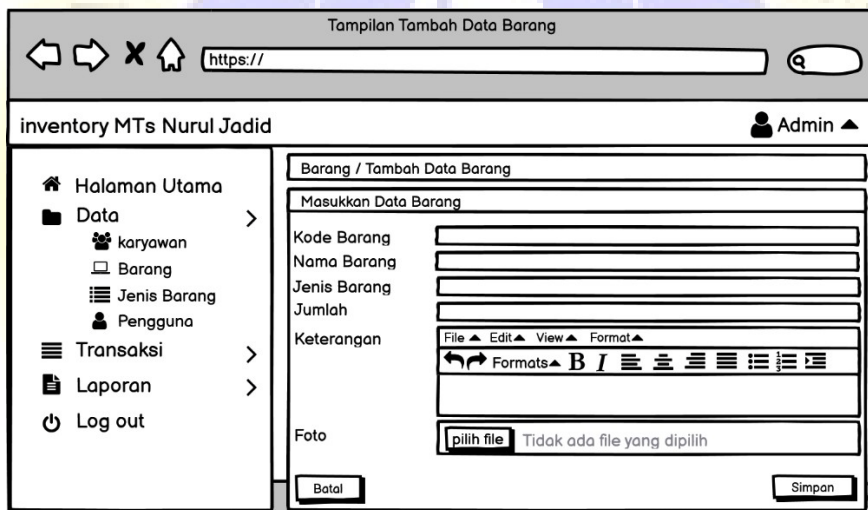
Tampilan Tambah Data Barang

https://

inventory MTs Nurul Jadid

Admin

Halaman Utama
Data
karyawan
Barang
Jenis Barang
Pengguna
Transaksi
Laporan
Log out

Barang / Tambah Data Barang

Masukkan Data Barang

Kode Barang
Nama Barang
Jenis Barang
Jumlah
Keterangan

File Edit View Format
Formats B I

Foto
pilih file Tidak ada file yang dipilih

Batal
Simpan